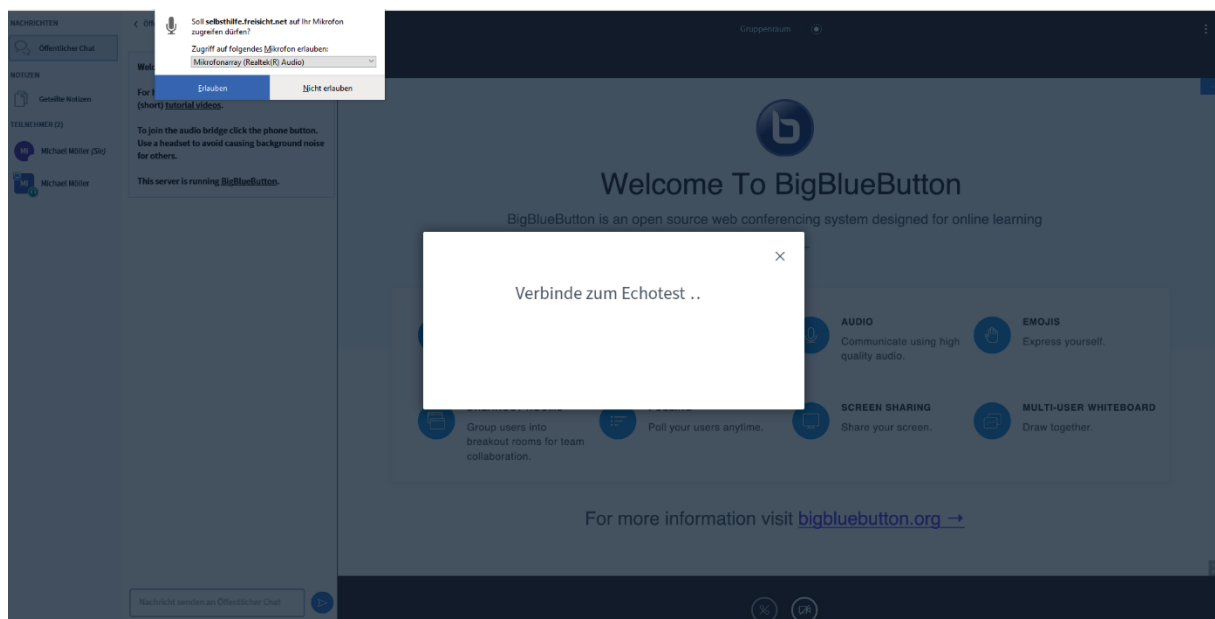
NACHRICHTEN

Öffentlicher Chat

NOTIZEN

Geteilte Notizen

TEILNEHMER (2)

MM Michael Möller (Sie)

MM Michael Möller

Soll **selbsthilfe.freisicht.net** auf Ihr Mikrofon zugreifen dürfen?

Zugriff auf folgendes Mikrofon erlauben:

Mikrofonarray (Realtek(R) Audio)

Erlauben

Nicht erlauben

Welc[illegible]

For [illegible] (short) tutorial videos.

To join the audio bridge click the phone button. Use a headset to avoid causing background noise for others.

This server is running BigBlueButton.

Nachricht senden an Öffentlicher Chat

Gruppenraum

Welcome To BigBlueButton

BigBlueButton is an open source web conferencing system designed for online learning

Verbinde zum Echotest ..

AUDIO
Communicate using high quality audio.

EMOJIS
Express yourself.

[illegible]
Group users into breakout rooms for team collaboration.

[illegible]
Poll your users anytime.

SCREEN SHARING
Share your screen.

MULTI-USER WHITEBOARD
Draw together.

For more information visit bigbluebutton.org →